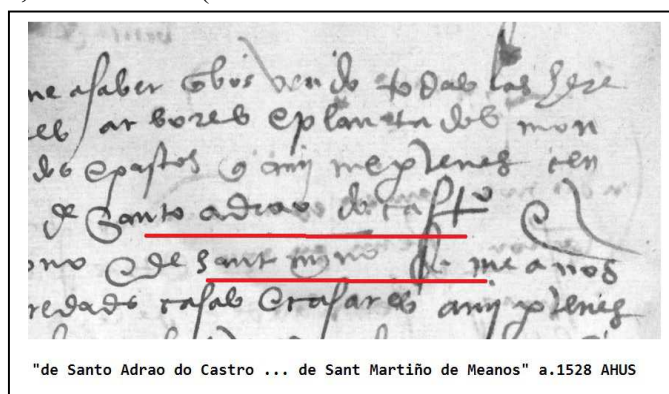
ne asaber tobos vendo todas las here
eeb ar bores e planta des mon
dos epastos e a my me perteneçen
de Santo adrao de castro
mo de sant mino de meanos
redades casas Casares a my pertenez

"de Santo Adrao do Castro ... de Sant Martiño de Meanos" a.1528 AHUS